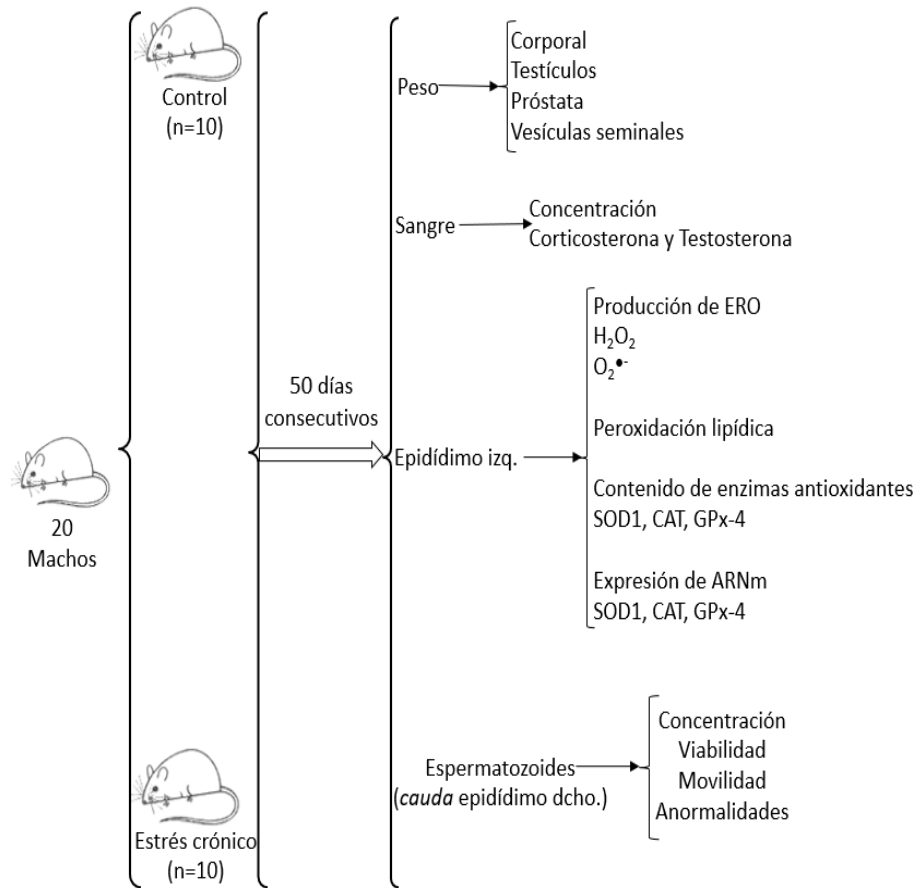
Control
(n=10)

20
Machos

Estrés crónico
(n=10)

50 días
consecutivos

Peso

Corporal
Testículos
Próstata
Vesículas seminales

Sangre

Concentración
Corticosterona y Testosterona

Epidídimo izq.

Producción de ERO
$H_2O_2$
$O_2^{\bullet -}$

Peroxidación lipídica

Contenido de enzimas antioxidantes
SOD1, CAT, GPx-4

Expresión de ARNm
SOD1, CAT, GPx-4

Espermatozoides
(cauda epidídimo dcho.)

Concentración
Viabilidad
Movilidad
Anormalidades